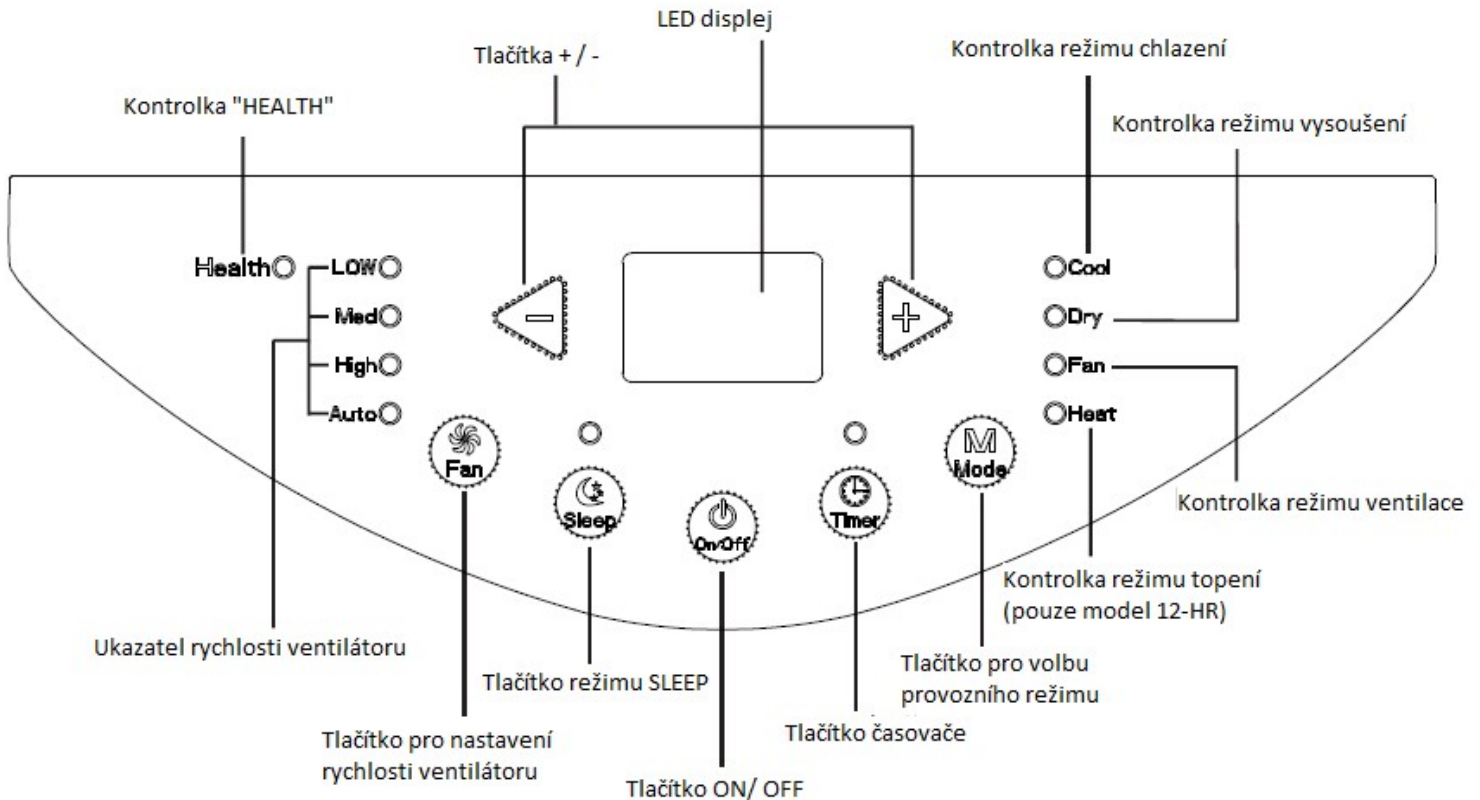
LED displej

Tlačítka + / -

Kontrolka režimu chlazení

Kontrolka "HEALTH"

Kontrolka režimu vysoušení

Health

LOW

Med

High

Auto

Cool

Dry

Fan

Heat

Fan

Sleep

On/Off

Timer

Mode

Kontrolka režimu ventilace

Kontrolka režimu topení (pouze model 12-HR)

Ukazatel rychlosti ventilátoru

Tlačítko pro volbu provozního režimu

Tlačítko režimu SLEEP

Tlačítko časovače

Tlačítko pro nastavení rychlosti ventilátoru

Tlačítko ON/ OFF